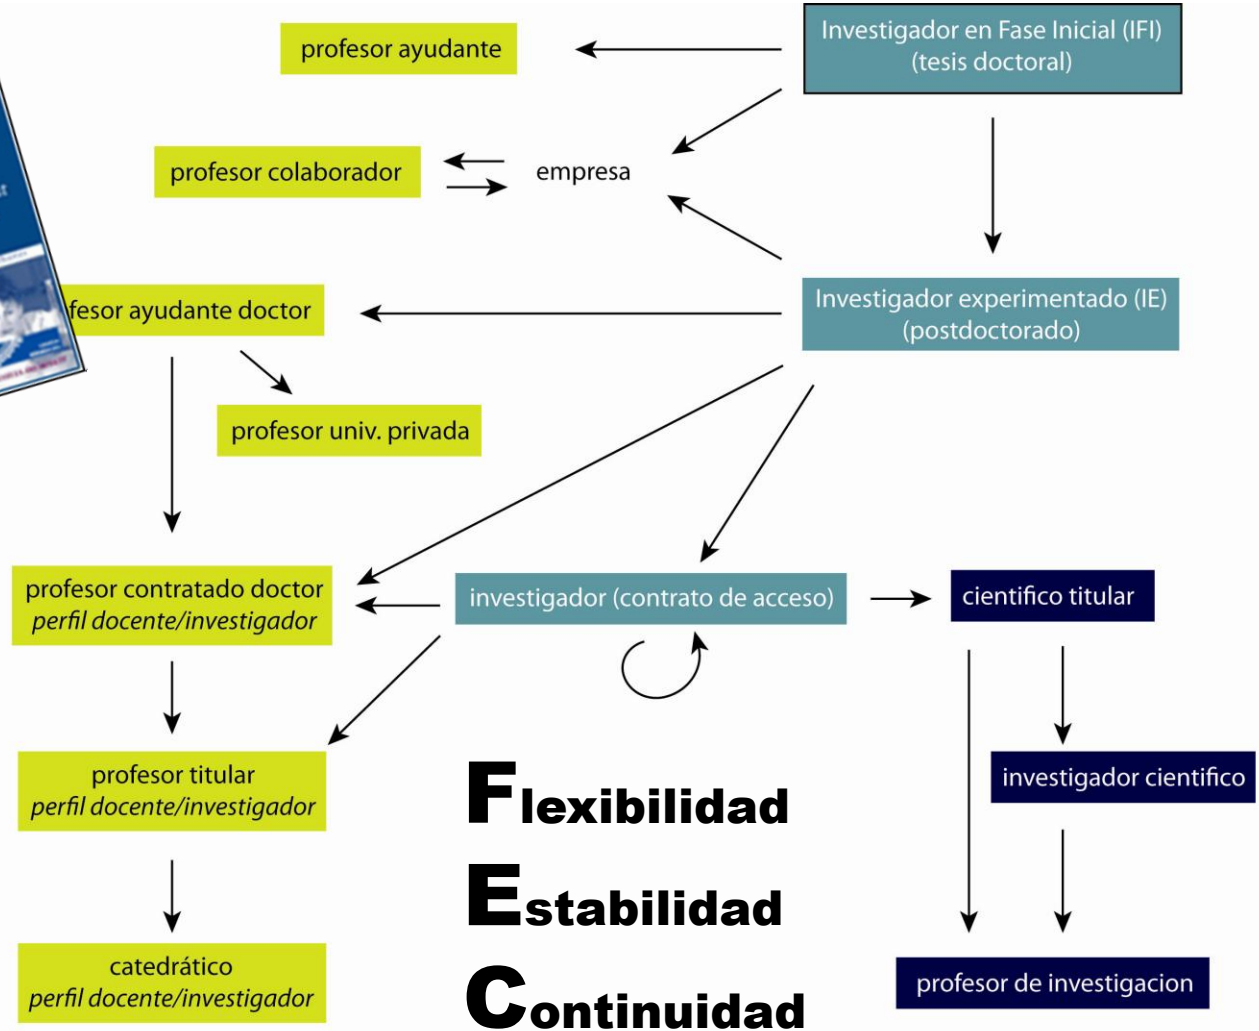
Investigador en Fase Inicial (IFI)
(tesis doctoral)

profesor ayudante

profesor colaborador

empresa

Investigador experimentado (IE)
(postdoctorado)

fesor ayudante doctor

profesor univ. privada

profesor contratado doctor
*perfil docente/investigador*

investigador (contrato de acceso)

cientifico titular

profesor titular
*perfil docente/investigador*

investigador cientifico

catedrático
*perfil docente/investigador*

profesor de investigacion

Flexibilidad
Estabilidad
Continuidad